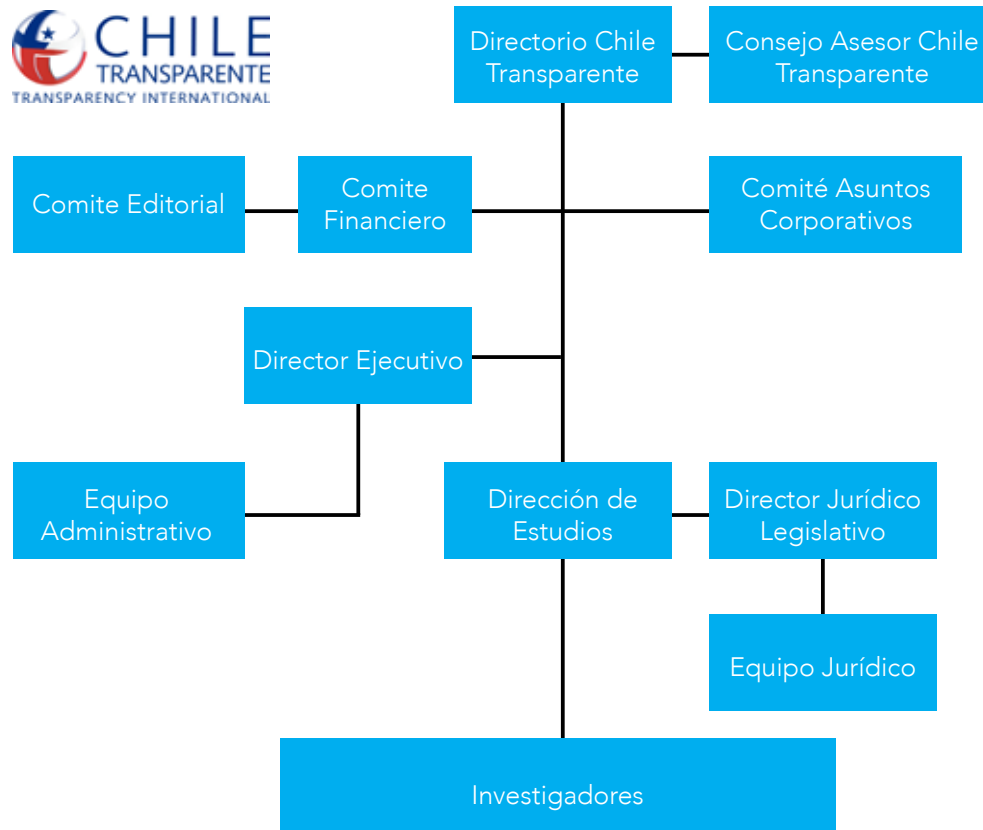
CHILE TRANSPARENTE
TRANSPARENCY INTERNATIONAL

Directorio Chile Transparente

Consejo Asesor Chile Transparente

Comite Editorial

Comite Financiero

Comité Asuntos Corporativos

Director Ejecutivo

Equipo Administrativo

Dirección de Estudios

Director Jurídico Legislativo

Equipo Jurídico

Investigadores